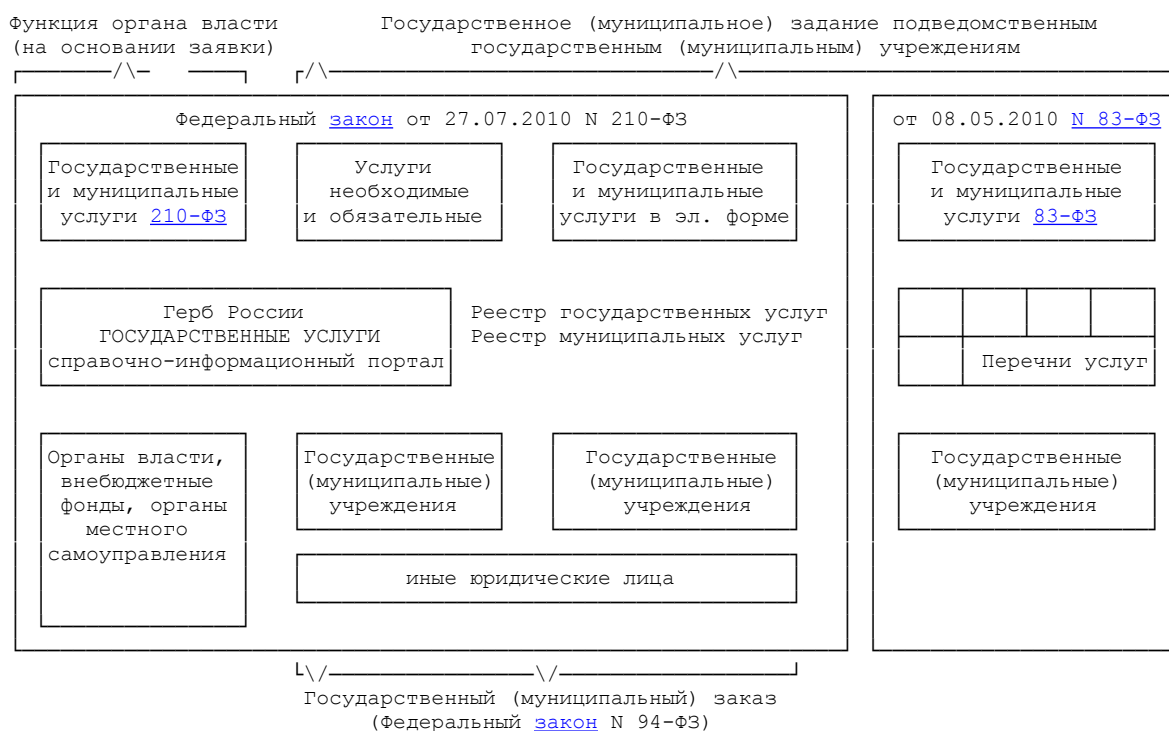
Функция органа власти (на основании заявки)

Государственное (муниципальное) задание подведомственным государственным (муниципальным) учреждениям

Федеральный закон от 27.07.2010 N 210-ФЗ

Государственные и муниципальные услуги 210-ФЗ

Услуги необходимые и обязательные

Государственные и муниципальные услуги в эл. форме

Герб России ГОСУДАРСТВЕННЫЕ УСЛУГИ справочно-информационный портал

Реестр государственных услуг
Реестр муниципальных услуг

Органы власти, внебюджетные фонды, органы местного самоуправления

Государственные (муниципальные) учреждения

Государственные (муниципальные) учреждения

иные юридические лица

от 08.05.2010 N 83-ФЗ

Государственные и муниципальные услуги 83-ФЗ

Перечни услуг

Государственные (муниципальные) учреждения

Государственный (муниципальный) заказ (Федеральный закон N 94-ФЗ)